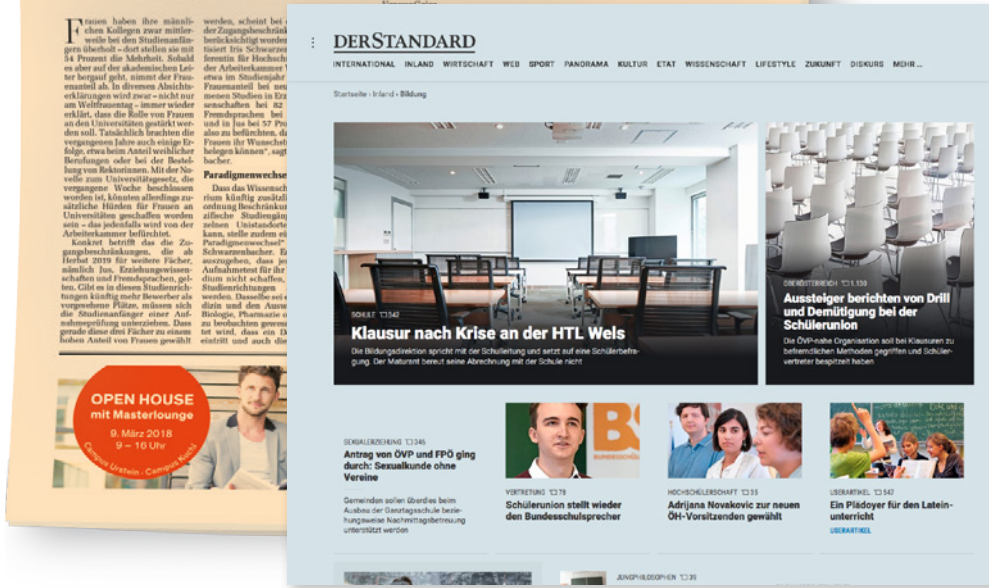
Frauen haben ihre männlichen Kollegen zwar mittlerweile bei den Studienanfängern überholt – dort stellen sie mit 54 Prozent die Mehrheit. Sobald es aber auf der akademischen Leiter borgauf geht, nimmt der Frauenanteil ab. In diversen Absichtserklärungen wird zwar – nicht nur am Weltfrauentag – immer wieder erklärt, dass die Rolle von Frauen an den Universitäten gestärkt werden soll. Tatsächlich brachten die vergangenen Jahre auch einige Erfolge, etwa beim Anteil weiblicher Berufungen oder bei der Bestellung von Rektorinnen. Mit der Novelle zum Universitätsgesetz, die vergangene Woche beschlossen worden ist, könnten allerdings zusätzliche Hürden für Frauen an Universitäten geschaffen worden sein – das jedenfalls wird von der Arbeiterkammer befürchtet.

Konkret betrifft das die Zugangsbeschränkungen, die ab Herbst 2019 für weitere Fächer, nämlich Jus, Erziehungswissenschaften und Fremdsprachen, gelten. Gibt es in diesen Studienrichtungen künftig mehr Bewerber als vorgesehene Plätze, müssen sich die Studienanfänger einer Aufnahmeprüfung unterziehen. Dass gerade diese drei Fächer zu einem hohen Anteil von Frauen gewählt

werden, scheint bei der Zugangsbeschränkung berücksichtigt worden tisiert Iris Schwarzen ferentin für Hochsch Frauenanteil bei ne menen Studien in Erz etwa im Studienjahr Frauenanteil bei ne senschaften bei 82 Fremdsprachen bei und in Jus bei 57 Pro also zu befürchten, da Frauen ihr Wunschst helegen können", sagt bacher.

Paradigmenwechse

Dass das Wissensch rium künftig zusätzli ordnung Beschränkung zifische Studiengän zelnen Unistandorte kann, stelle zudem ei Paradigmenwechsel" Schwarzenbacher. E auszugehen, dass je Aufnahmetest für ihr dium nicht schaffen, Studienrichtungen werden. Dasselbe sei Jus und den Auswa Biologie, Pharmazie o zu beobachten gewes tet wird, dass ein D eintritt und auch di

OPEN HOUSE
mit Masterlounge
9. März 2018
9 – 16 Uhr
Campus Urstein · Campus Kuchl

DERSTANDARD
INTERNATIONAL INLAND WIRTSCHAFT WEB SPORT PANORAMA KULTUR ETAT WISSENSCHAFT LIFESTYLE ZUKUNFT DISKURS MEHR...

Startseite › Inland › Bildung

SCHULE 542
Klausur nach Krise an der HTL Wels
Die Bildungsdirektion spricht mit der Schulleitung und setzt auf eine Schülerbefragung. Der Maturant bereut seine Abrechnung mit der Schule nicht

OBERÖSTERREICH 1.139
Aussteiger berichten von Drill und Demütigung bei der Schülerunion
Die ÖVP-nahe Organisation soll bei Klausuren zu befremdlichen Methoden gegriffen und Schülervertreter bespitzelt haben

SEXUALERZIEHUNG 246
Antrag von ÖVP und FPÖ ging durch: Sexualkunde ohne Vereine
Gemeinden sollen überdies beim Ausbau der Ganztagsschule beziehungsweise Nachmittagsbetreuung unterstützt werden

VERTRETUNG 78
Schülerunion stellt wieder den Bundesschulsprecher

HOCHSCHÜLERSCHAFT 55
Adrijana Novakovic zur neuen ÖH-Vorsitzenden gewählt

USERARTIKEL 547
Ein Plädoyer für den Lateinunterricht
USERARTIKEL

JUNGPHILOSOPHEN 39